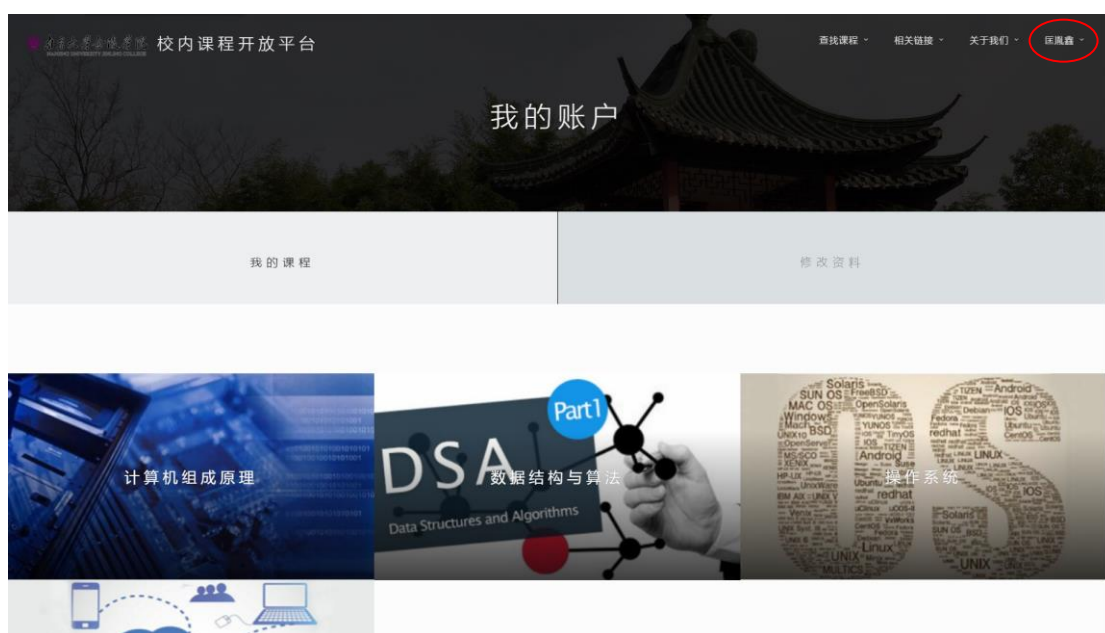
南京大学金陵学院 NANJING UNIVERSITY JINLING COLLEGE 校内课程开放平台

查找课程 相关链接 关于我们 匡胤鑫

我的账户

我的课程

修改资料

计算机组成原理

DSA Part1 Data Structures and Algorithms 数据结构与算法

Solaris SUN OS MAC OS Windows BSD UNIX YUNOS Android redhat LINUX Fedora Debian iOS CentOS TIZEN OpenSolaris FreeBSD Ubuntu MS-DOS XENIX HP-UX IBM AIX VxWorks MULTICS OpenServer TinyOS Linux UNIX 操作系统